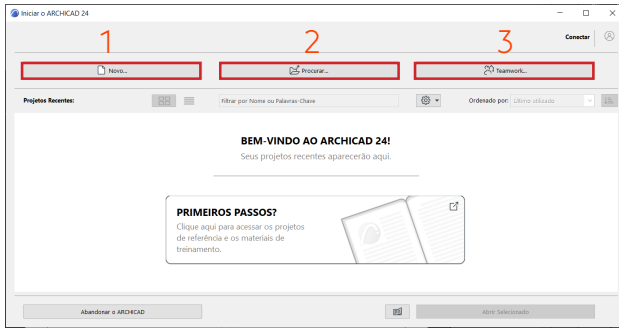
Iniciar o ARCHICAD 24

Conectar

1
Novo...

2
Procurar...

3
Teamwork...

Projetos Recentes:

Filtrar por Nome ou Palavras-Chave

Ordenado por: Último utilizado

BEM-VINDO AO ARCHICAD 24!
Seus projetos recentes aparecerão aqui.

PRIMEIROS PASSOS?
Clique aqui para acessar os projetos de referência e os materiais de treinamento.

Abandonar o ARCHICAD

Abrir Selecionado